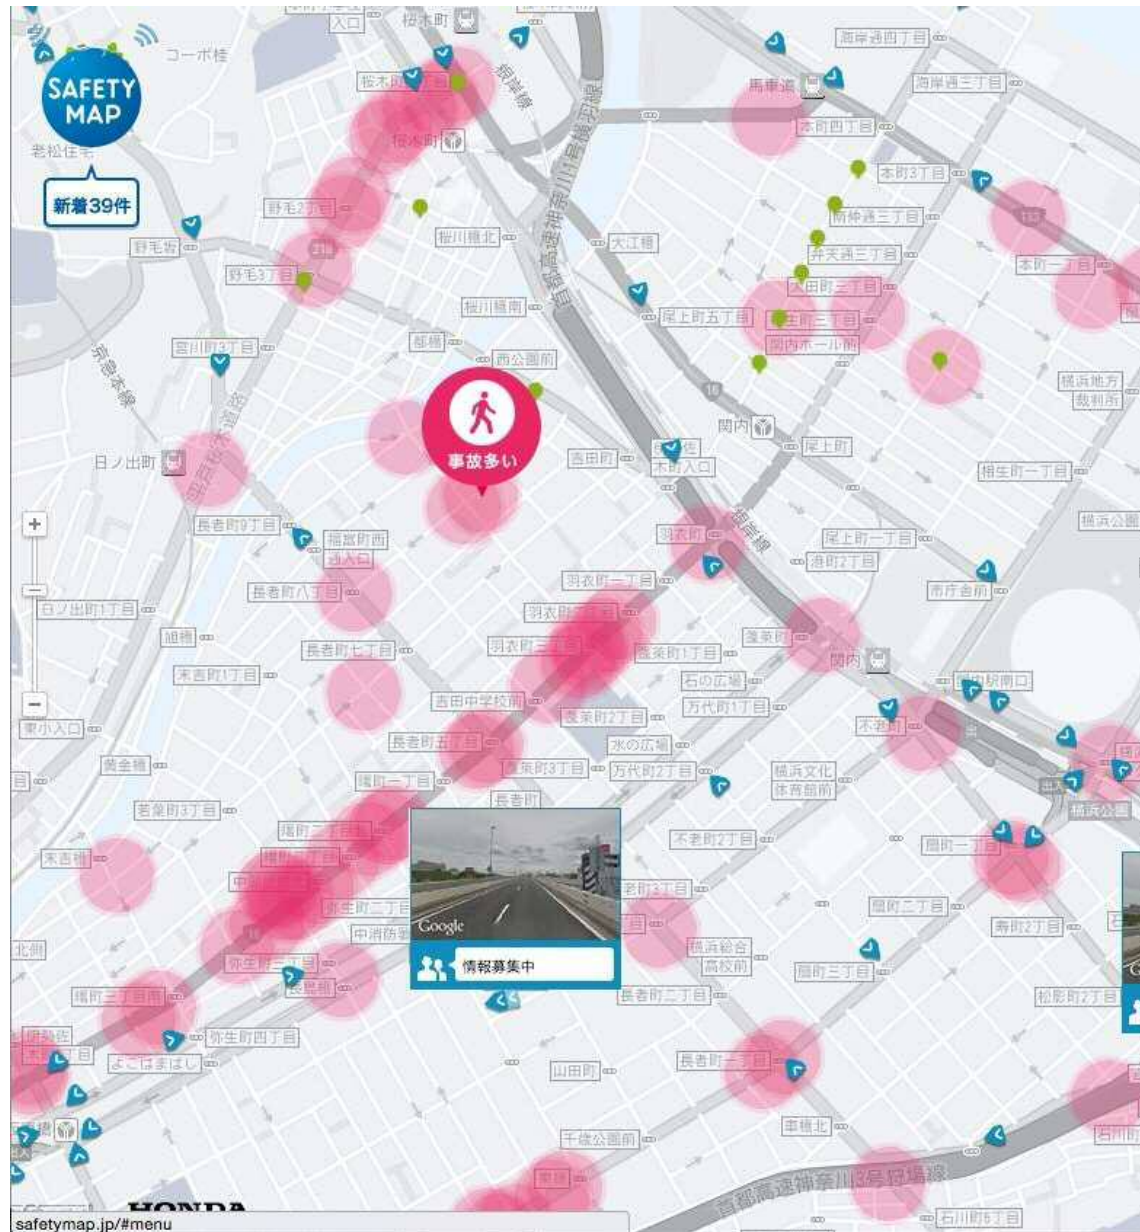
SAFETY MAP
新着39件
事故多い
情報募集中
Google
+
−
入口
桜木町
コーポ桂
老松住宅
桜木町
野毛2丁目
桜川橋北
大江橋
野毛坂
野毛3丁目
桜川橋南
宮川町3丁目
都橋
西公園前
日ノ出町
吉田町
長者町9丁目
福富町西
長者町八丁目
日ノ出町1丁目
旭橋
長者町七丁目
末吉町1丁目
吉田中学校前
東小入口
長者町五丁目
黄金橋
若葉町3丁目
末吉橋
中消防署
弥生町二丁目
北側
曙町三丁目
弥生町四丁目
よこはまばし
山田町
千歳公園前
海岸通四丁目
海岸通三丁目
馬車道
本町四丁目
本町3丁目
南仲通三丁目
弁天通三丁目
本町一丁目
太田町三丁目
尾上町五丁目
住吉町三丁目
関内ホール前
横浜地方裁判所
関内
尾上町
相生町一丁目
横浜公園
木町入口
羽衣町
尾上町一丁目
港町2丁目
市庁舎前
羽衣町一丁目
羽衣町
蓬莱町
関内
蓬莱町1丁目
石の広場
関内駅南口
万代町1丁目
蓬莱町2丁目
不老町
水の広場
蓬莱町3丁目
万代町2丁目
横浜文化体育館前
長者町
曙町一丁目
曙町二丁目
不老町2丁目
不老町3丁目
曙町二丁目
寿町2丁目
横浜総合高校前
長者町二丁目
曙町三丁目
松影町2丁目
長者町一丁目
車橋北
石川町
首都高速神奈川3号狩場線
石川町6丁目
首都高速神奈川1号横羽線
根岸線
京急本線
大岡川
HONDA
safetymap.jp/#menu